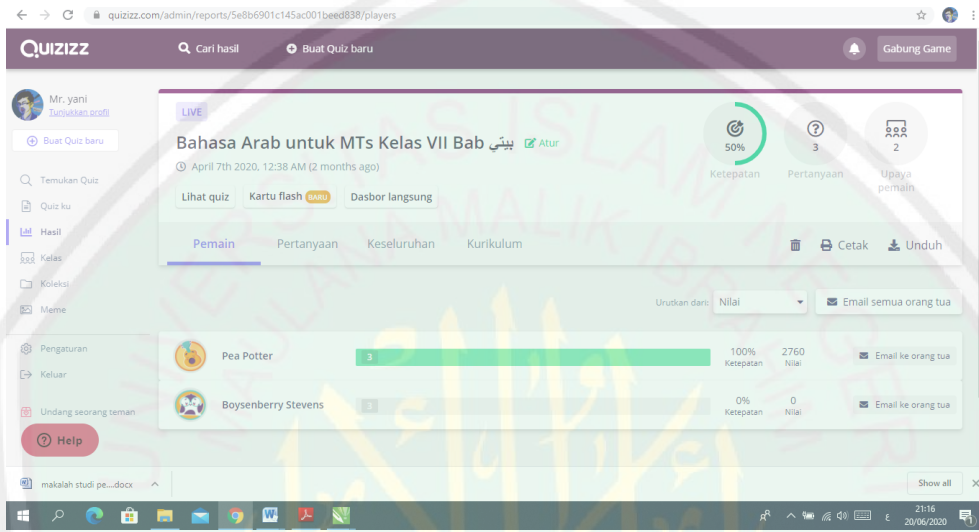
quizizz.com/admin/reports/5e8b6901c145ac001beed838/players

QUIZIZZ
Cari hasil
Buat Quiz baru
Gabung Game

Mr. yani
Tunjukkan profil
Buat Quiz baru
Temukan Quiz
Quiz ku
Hasil
Kelas
Koleksi
Meme
Pengaturan
Keluar
Undang seorang teman
Help

LIVE
Bahasa Arab untuk MTs Kelas VII Bab بيتي Atur
April 7th 2020, 12:38 AM (2 months ago)
Lihat quiz
Kartu flash BARU
Dasbor langsung

50%
Ketepatan
3
Pertanyaan
2
Upaya pemain

Pemain
Pertanyaan
Keseluruhan
Kurikulum
Cetak
Unduh

Urutkan dari: Nilai
Email semua orang tua

| Pea Potter | 3 | 100% Ketepatan | 2760 Nilai | Email ke orang tua |
|---|---|---|---|---|
| Boysenberry Stevens | 3 | 0% Ketepatan | 0 Nilai | Email ke orang tua |

makalah studi pe....docx
Show all

21:16
20/06/2020